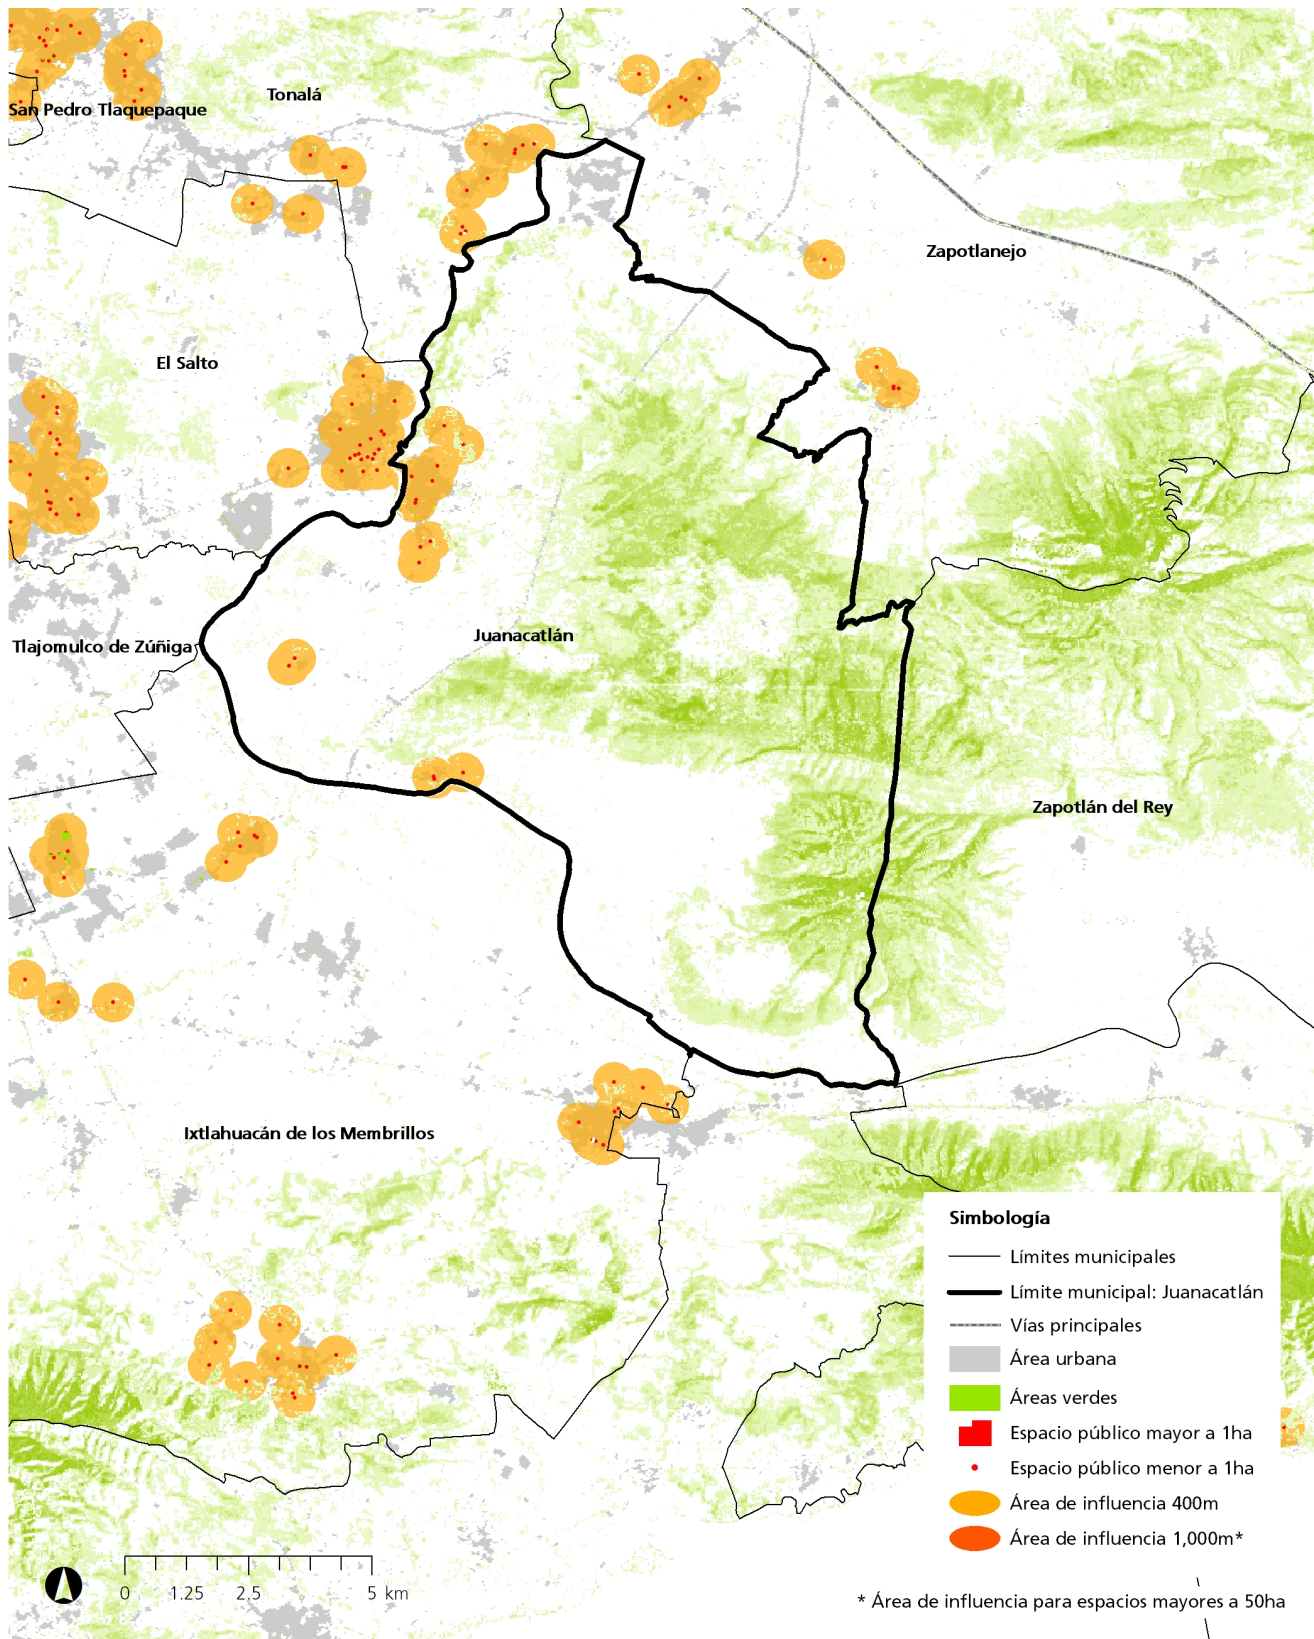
San Pedro Tlaquepaque

Tonalá

Zapotlanejo

El Salto

Tlajomulco de Zúñiga

Juanacatlán

Zapotlán del Rey

Ixtlahuacán de los Membrillos

Simbología

Límites municipales

Límite municipal: Juanacatlán

Vías principales

Área urbana

Áreas verdes

Espacio público mayor a 1ha

Espacio público menor a 1ha

Área de influencia 400m

Área de influencia 1,000m*

0 1.25 2.5 5 km

* Área de influencia para espacios mayores a 50ha